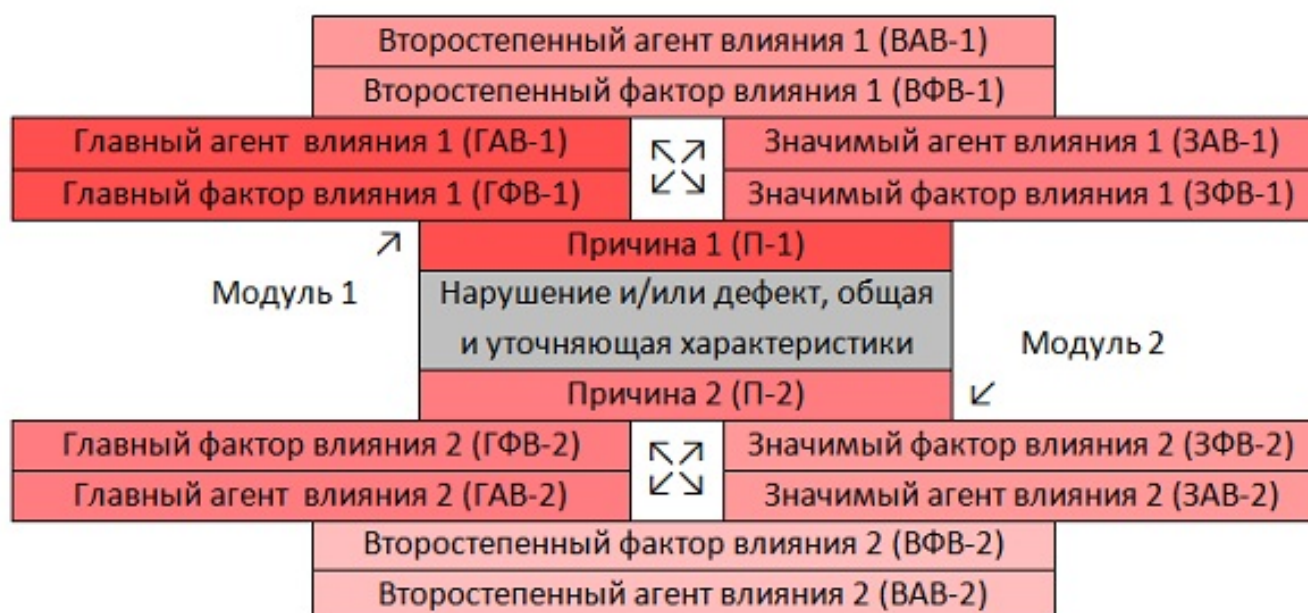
Второстепенный агент влияния 1 (ВАВ-1)

Второстепенный фактор влияния 1 (ВФВ-1)

Главный агент влияния 1 (ГАВ-1)

Главный фактор влияния 1 (ГФВ-1)

Значимый агент влияния 1 (ЗАВ-1)

Значимый фактор влияния 1 (ЗФВ-1)

Причина 1 (П-1)

Модуль 1

Нарушение и/или дефект, общая и уточняющая характеристики

Модуль 2

Причина 2 (П-2)

Главный фактор влияния 2 (ГФВ-2)

Главный агент влияния 2 (ГАВ-2)

Значимый фактор влияния 2 (ЗФВ-2)

Значимый агент влияния 2 (ЗАВ-2)

Второстепенный фактор влияния 2 (ВФВ-2)

Второстепенный агент влияния 2 (ВАВ-2)